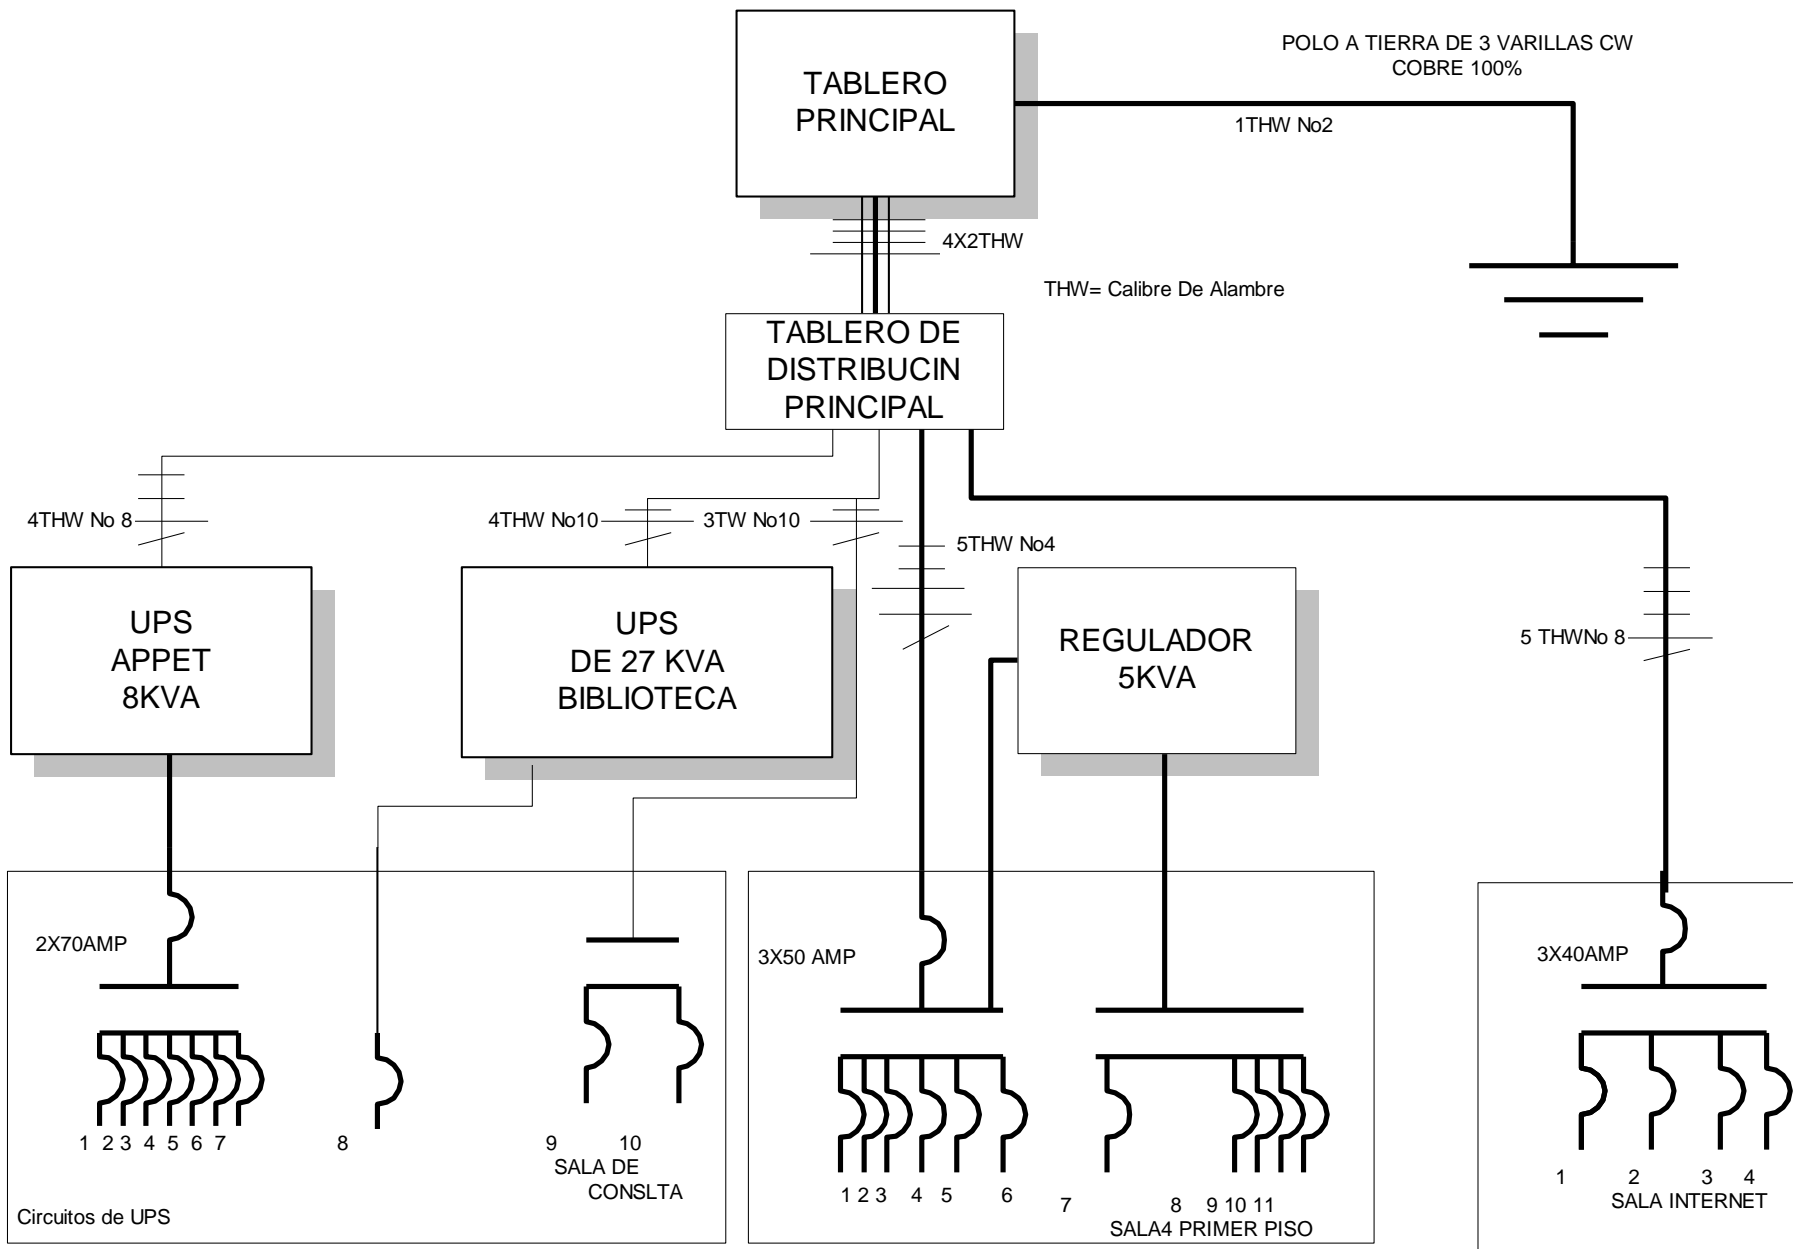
TABLERO PRINCIPAL

POLO A TIERRA DE 3 VARILLAS CW
COBRE 100%

1THW No2

4X2THW

THW= Calibre De Alambre

TABLERO DE DISTRIBUCIN PRINCIPAL

4THW No 8

4THW No10

3TW No10

5THW No4

5 THWNo 8

UPS
APPET
8KVA

UPS
DE 27 KVA
BIBLIOTECA

REGULADOR
5KVA

2X70AMP

1 2 3 4 5 6 7

8

9 10
SALA DE CONSLTA

Circuitos de UPS

3X50 AMP

1 2 3 4 5 6

7 8 9 10 11
SALA4 PRIMER PISO

3X40AMP

1 2 3 4
SALA INTERNET